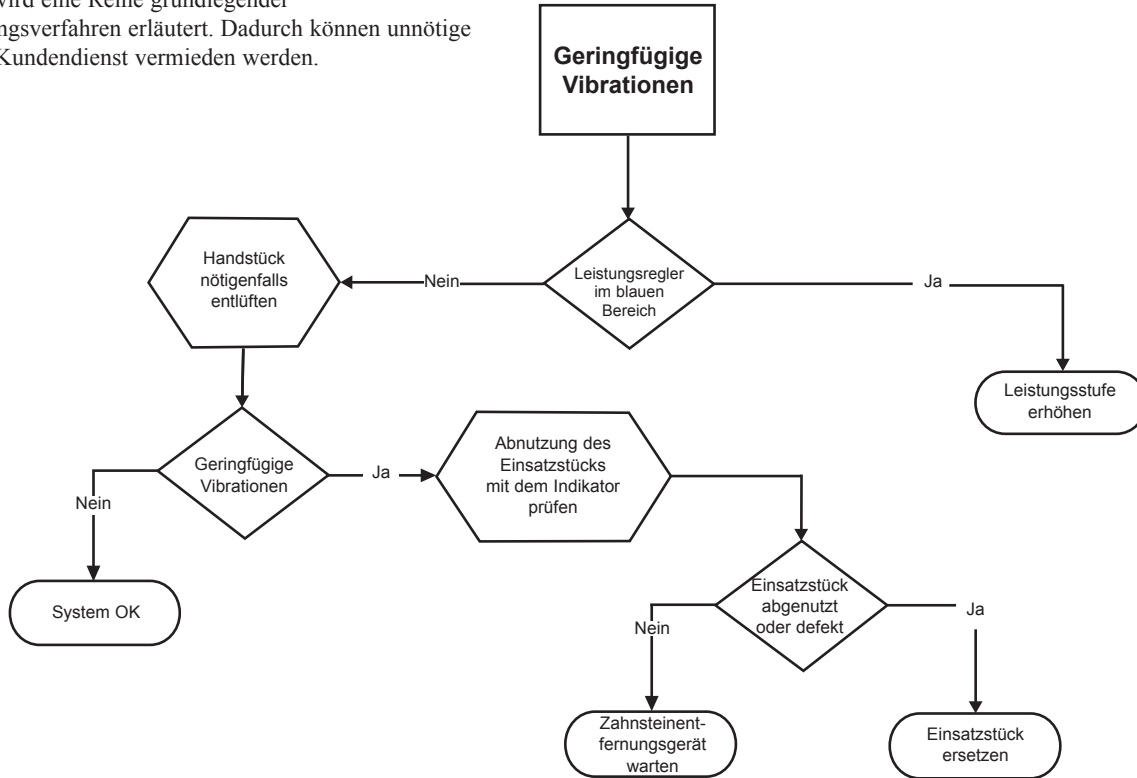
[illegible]vird eine Reihe grundlegender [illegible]ngsverfahren erläutert. Dadurch können unnötige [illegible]Kundendienst vermieden werden.

Geringfügige Vibrationen

Leistungsregler im blauen Bereich

Nein

Ja

Handstück nötigenfalls entlüften

Leistungsstufe erhöhen

Geringfügige Vibrationen

Ja

Nein

Abnutzung des Einsatzstücks mit dem Indikator prüfen

System OK

Einsatzstück abgenutzt oder defekt

Nein

Ja

Zahnsteinentfernungsgerät warten

Einsatzstück ersetzen